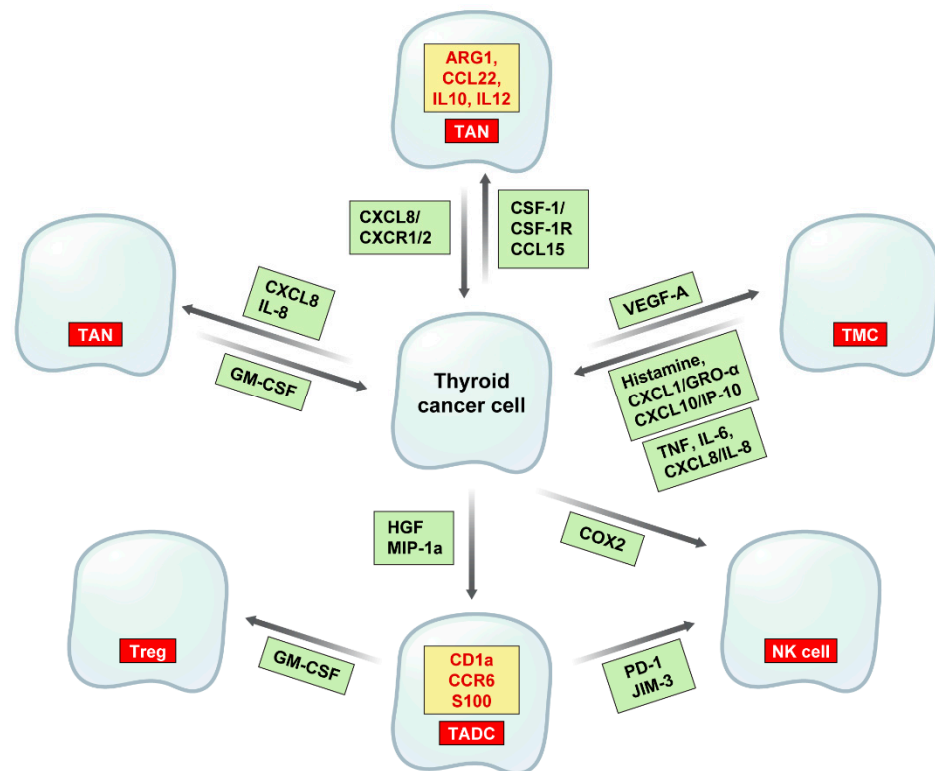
ARG1,
CCL22,
IL10, IL12

TAN

CXCL8/
CXCR1/2

CSF-1/
CSF-1R
CCL15

TAN

CXCL8
IL-8

GM-CSF

Thyroid
cancer cell

VEGF-A

TMC

Histamine,
CXCL1/GRO-α
CXCL10/IP-10

TNF, IL-6,
CXCL8/IL-8

HGF
MIP-1a

COX2

Treg

GM-CSF

CD1a
CCR6
S100

TADC

PD-1
JIM-3

NK cell